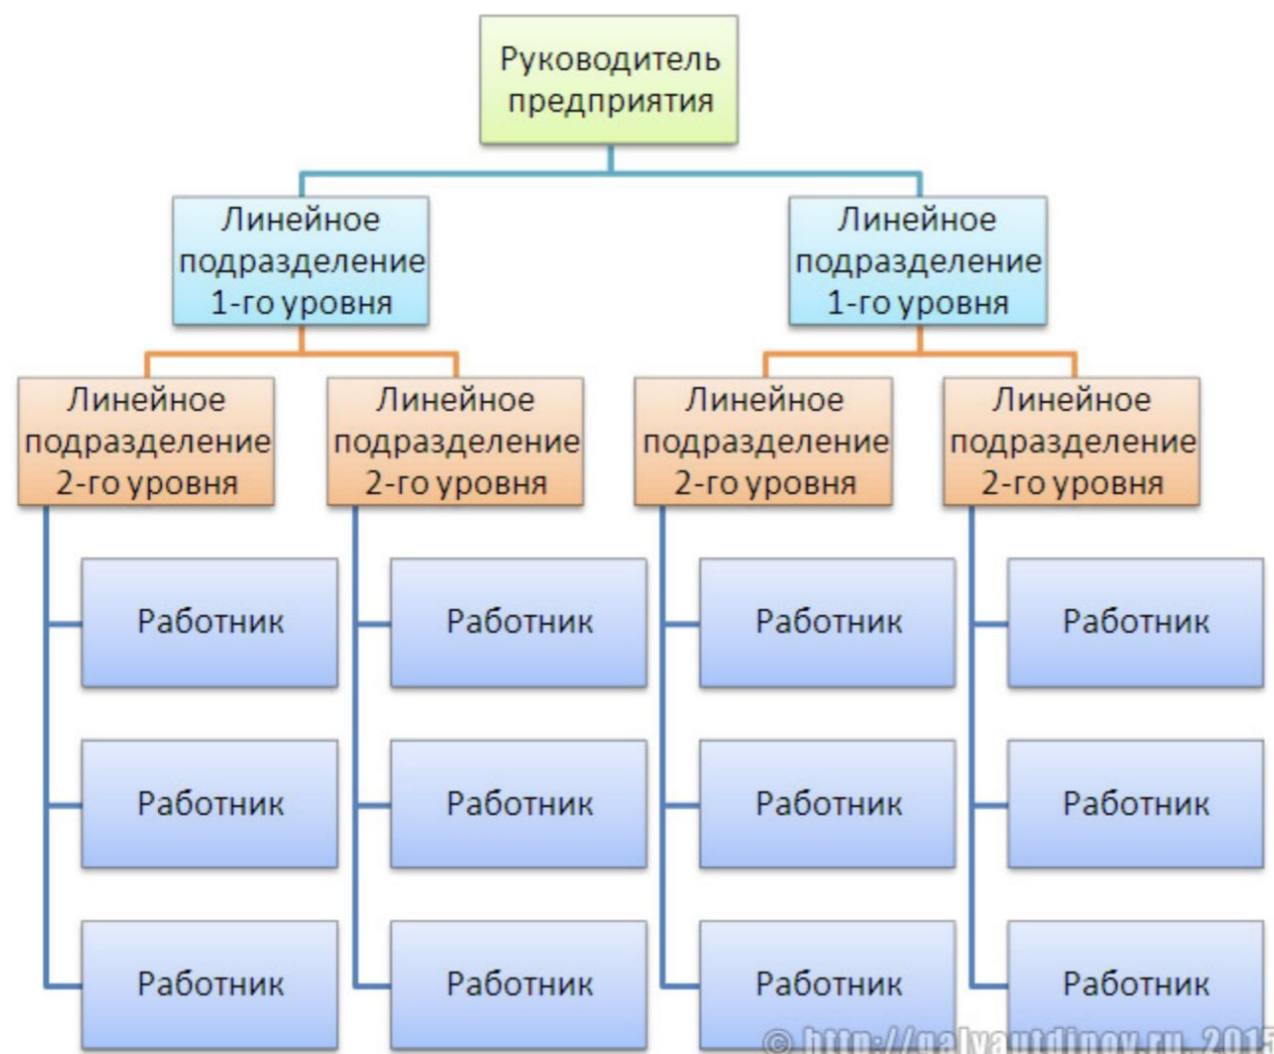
Руководитель предприятия

Линейное подразделение 1-го уровня

Линейное подразделение 1-го уровня

Линейное подразделение 2-го уровня

Линейное подразделение 2-го уровня

Линейное подразделение 2-го уровня

Линейное подразделение 2-го уровня

Работник

Работник

Работник

Работник

Работник

Работник

Работник

Работник

Работник

Работник

Работник

Работник

© http://galyautdinov.ru, 2015